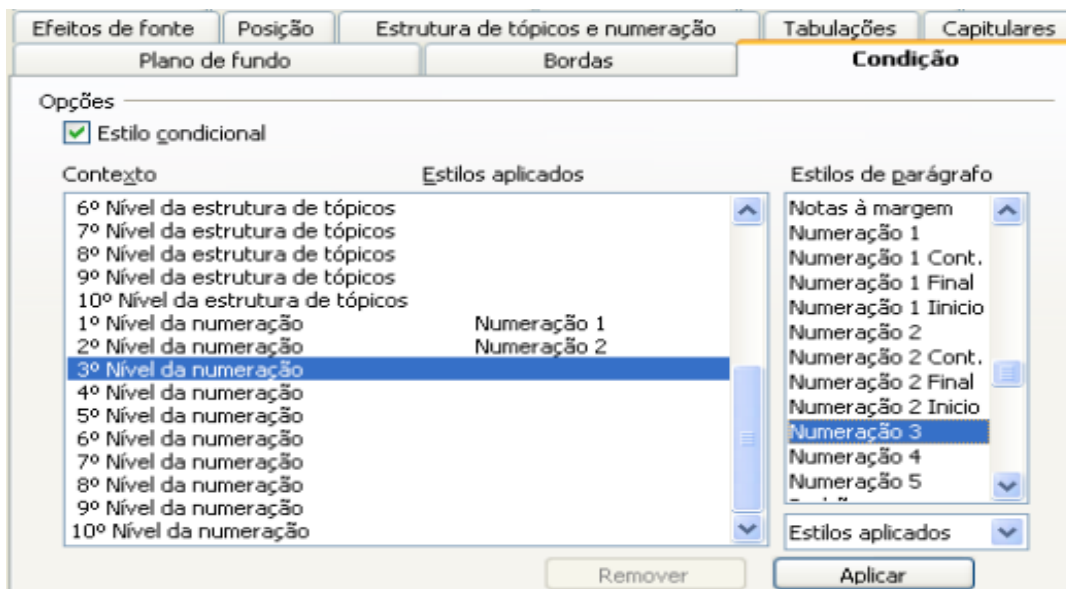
Efeitos de fonte | Posição | Estrutura de tópicos e numeração | Tabulações | Capitulares
Plano de fundo | Bordas | Condição

Opções
Estilo condicional

Contexto
Estilos aplicados

| Contexto | Estilos aplicados |
|---|---|
| 6º Nível da estrutura de tópicos | |
| 7º Nível da estrutura de tópicos | |
| 8º Nível da estrutura de tópicos | |
| 9º Nível da estrutura de tópicos | |
| 10º Nível da estrutura de tópicos | |
| 1º Nível da numeração | Numeração 1 |
| 2º Nível da numeração | Numeração 2 |
| 3º Nível da numeração | |
| 4º Nível da numeração | |
| 5º Nível da numeração | |
| 6º Nível da numeração | |
| 7º Nível da numeração | |
| 8º Nível da numeração | |
| 9º Nível da numeração | |
| 10º Nível da numeração | |

Estilos de parágrafo
Notas à margem
Numeração 1
Numeração 1 Cont.
Numeração 1 Final
Numeração 1 Iinicio
Numeração 2
Numeração 2 Cont.
Numeração 2 Final
Numeração 2 Inicio
Numeração 3
Numeração 4
Numeração 5

Estilos aplicados

Remover
Aplicar